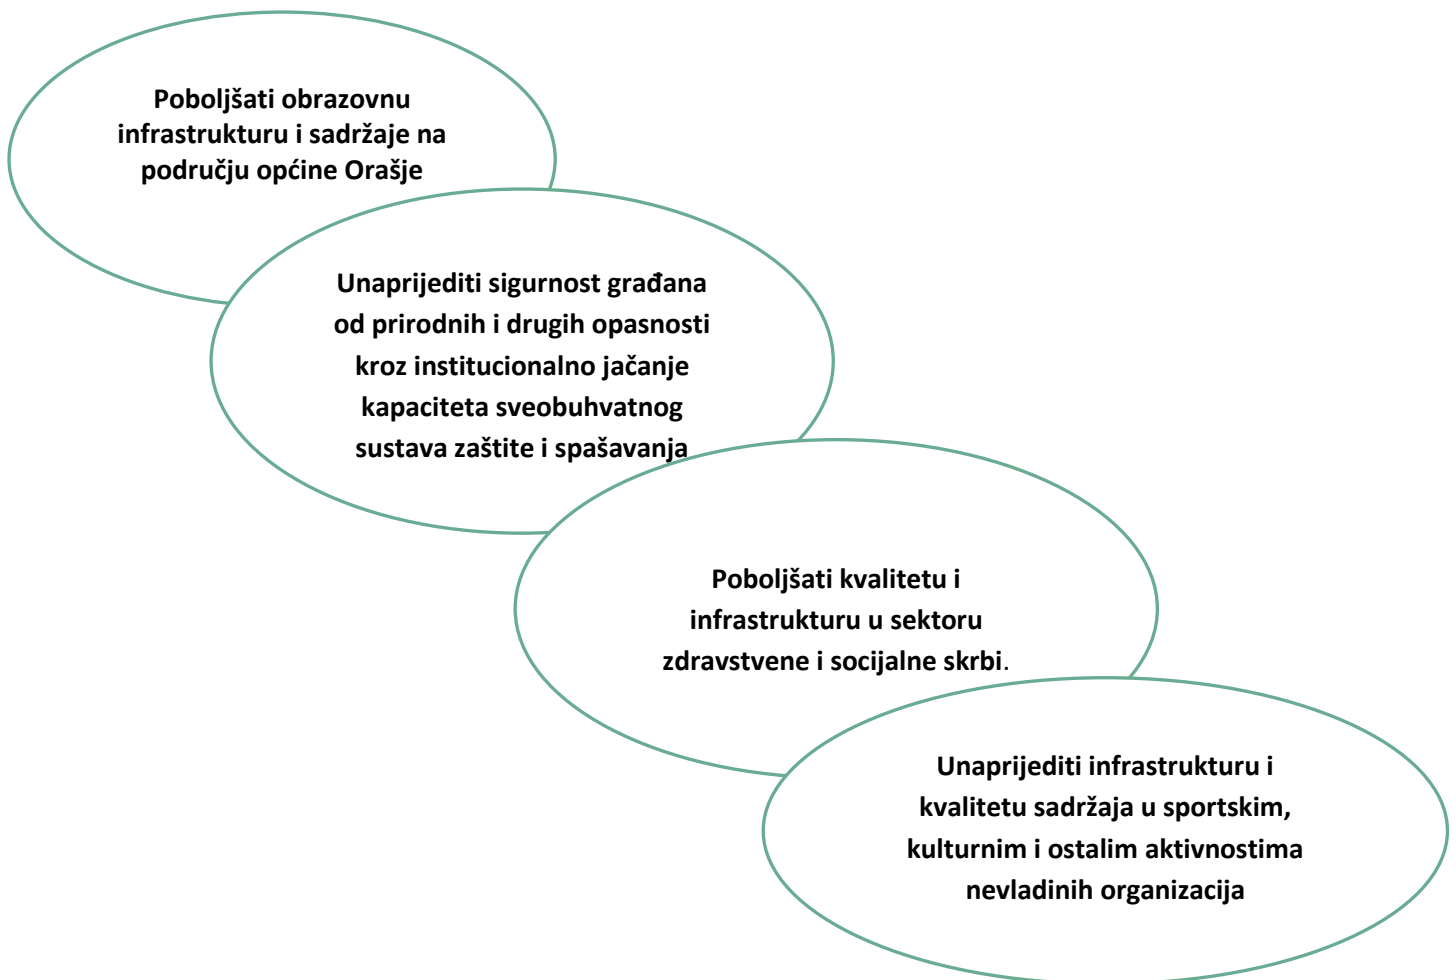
Poboljšati obrazovnu infrastrukturu i sadržaje na području općine Orašje

Unaprijediti sigurnost građana od prirodnih i drugih opasnosti kroz institucionalno jačanje kapaciteta sveobuhvatnog sustava zaštite i spašavanja

Poboljšati kvalitetu i infrastrukturu u sektoru zdravstvene i socijalne skrbi.

Unaprijediti infrastrukturu i kvalitetu sadržaja u sportskim, kulturnim i ostalim aktivnostima nevladinih organizacija